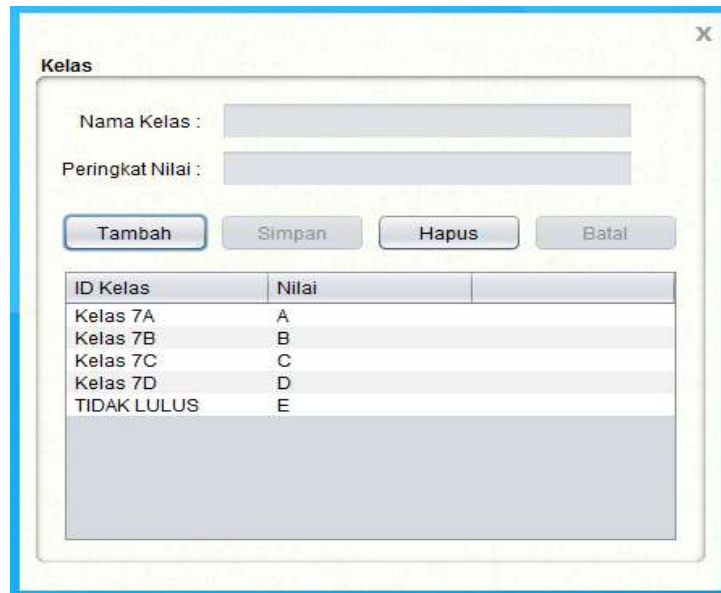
x

Kelas

Nama Kelas :

Peringkat Nilai :

Tambah Simpan Hapus Batal

| ID Kelas | Nilai | |
|---|---|---|
| Kelas 7A | A | |
| Kelas 7B | B | |
| Kelas 7C | C | |
| Kelas 7D | D | |
| TIDAK LULUS | E | |